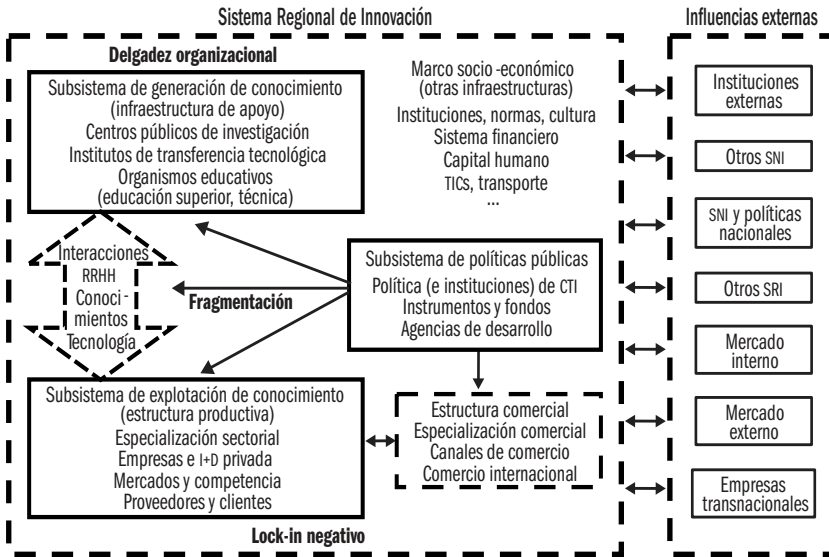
Sistema Regional de Innovación

Influencias externas

Delgadez organizacional

Subsistema de generación de conocimiento (infraestructura de apoyo)
Centros públicos de investigación
Institutos de transferencia tecnológica
Organismos educativos (educación superior, técnica)

Marco socio-económico (otras infraestructuras)
Instituciones, normas, cultura
Sistema financiero
Capital humano
TICs, transporte
...

Interacciones
RRHH
Conocimientos
Tecnología

Fragmentación

Subsistema de políticas públicas
Política (e instituciones) de CTI
Instrumentos y fondos
Agencias de desarrollo

Subsistema de explotación de conocimiento (estructura productiva)
Especialización sectorial
Empresas e I+D privada
Mercados y competencia
Proveedores y clientes

Estructura comercial
Especialización comercial
Canales de comercio
Comercio internacional

Lock-in negativo

Instituciones externas

Otros SNI

SNI y políticas nacionales

Otros SRI

Mercado interno

Mercado externo

Empresas transnacionales